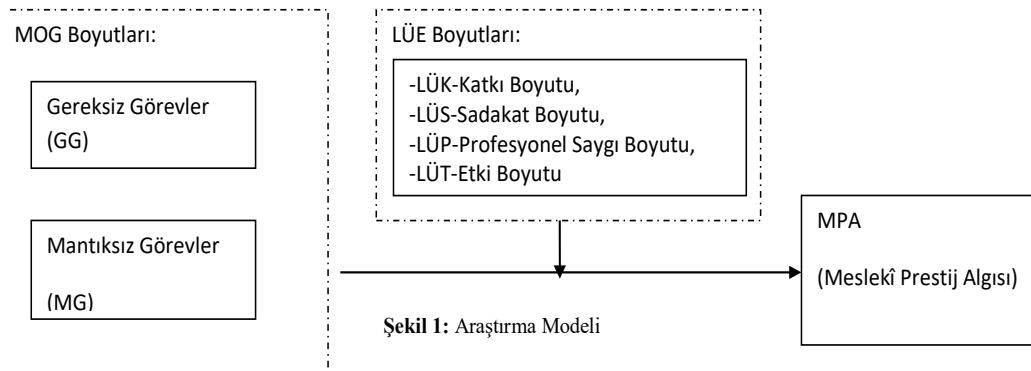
MOG Boyutları:

Gereksiz Görevler (GG)

Mantıksız Görevler

(MG)

LÜE Boyutları:

-LÜK-Katkı Boyutu,
-LÜS-Sadakat Boyutu,
-LÜP-Profesyonel Saygı Boyutu,
-LÜT-Etki Boyutu

MPA

(Meslekî Prestij Algısı)

**Şekil 1:** Araştırma Modeli